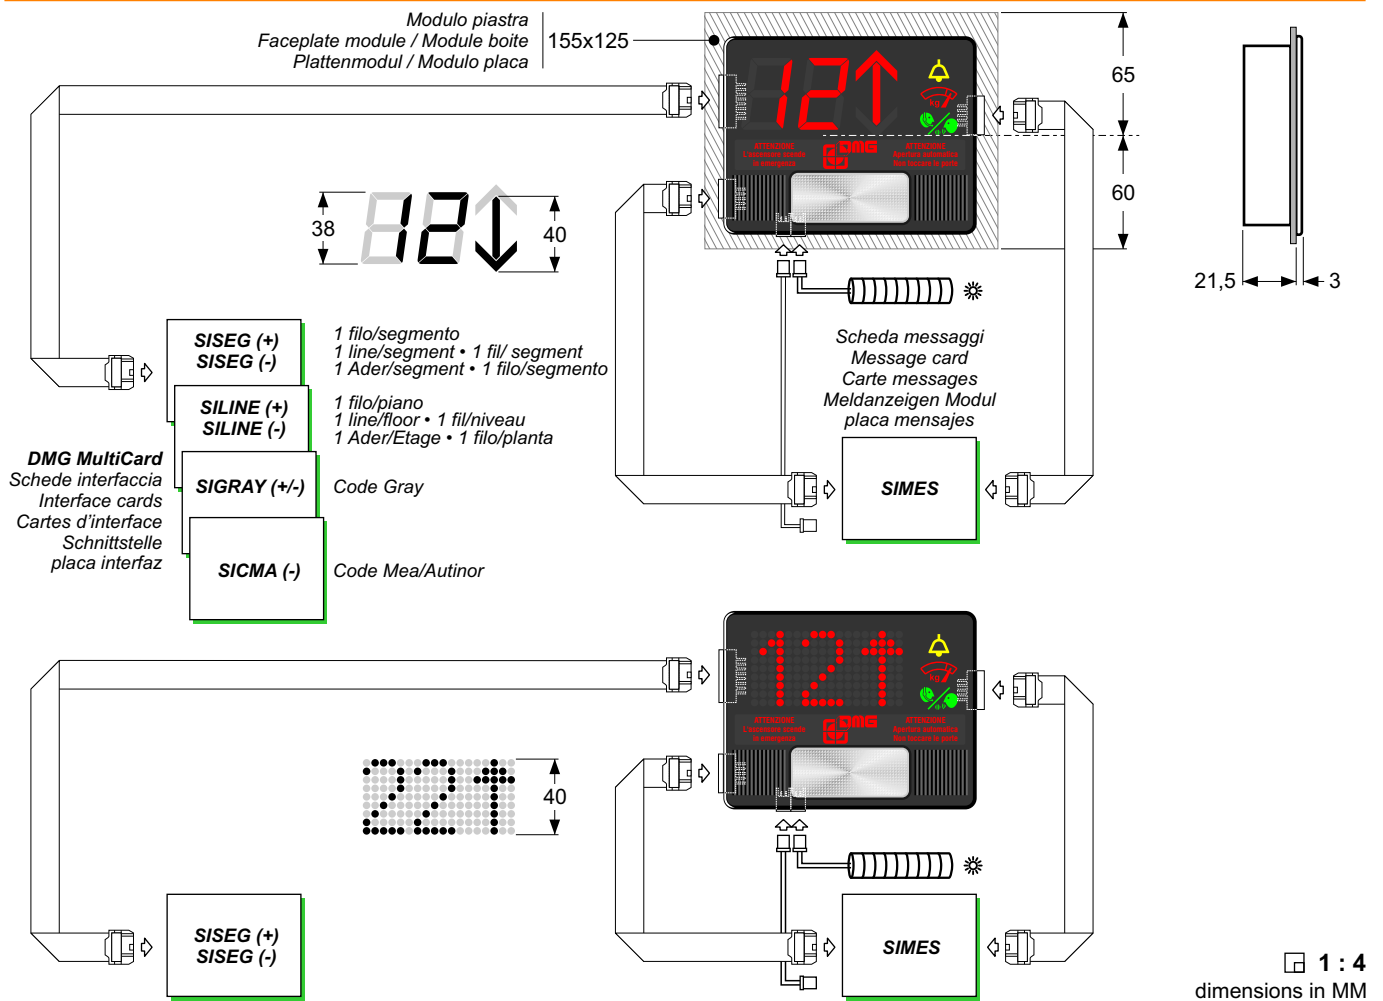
Modulo piastra
Faceplate module / Module boite
Plattenmodul / Modulo placa

155x125

65

60

21,5

3

38

40

ATTENZIONE
L'ascensore scende al piano in emergenza

DMG

ATTENZIONE
Apertura automatica Non forzare le porte

1 filo/segmento
1 line/segment • 1 fil/ segment
1 Ader/segment • 1 filo/segmento

SISEG (+)
SISEG (-)

1 filo/piano
1 line/floor • 1 fil/niveau
1 Ader/Etage • 1 filo/planta

SILINE (+)
SILINE (-)

DMG MultiCard
Schede interfaccia
Interface cards
Cartes d'interface
Schnittstelle
placa interfaz

SIGRAY (+/-)

Code Gray

SICMA (-)

Code Mea/Autinor

Scheda messaggi
Message card
Carte messages
Meldanzeigen Modul
placa mensajes

SIMES

40

SISEG (+)
SISEG (-)

SIMES

1 : 4
dimensions in MM